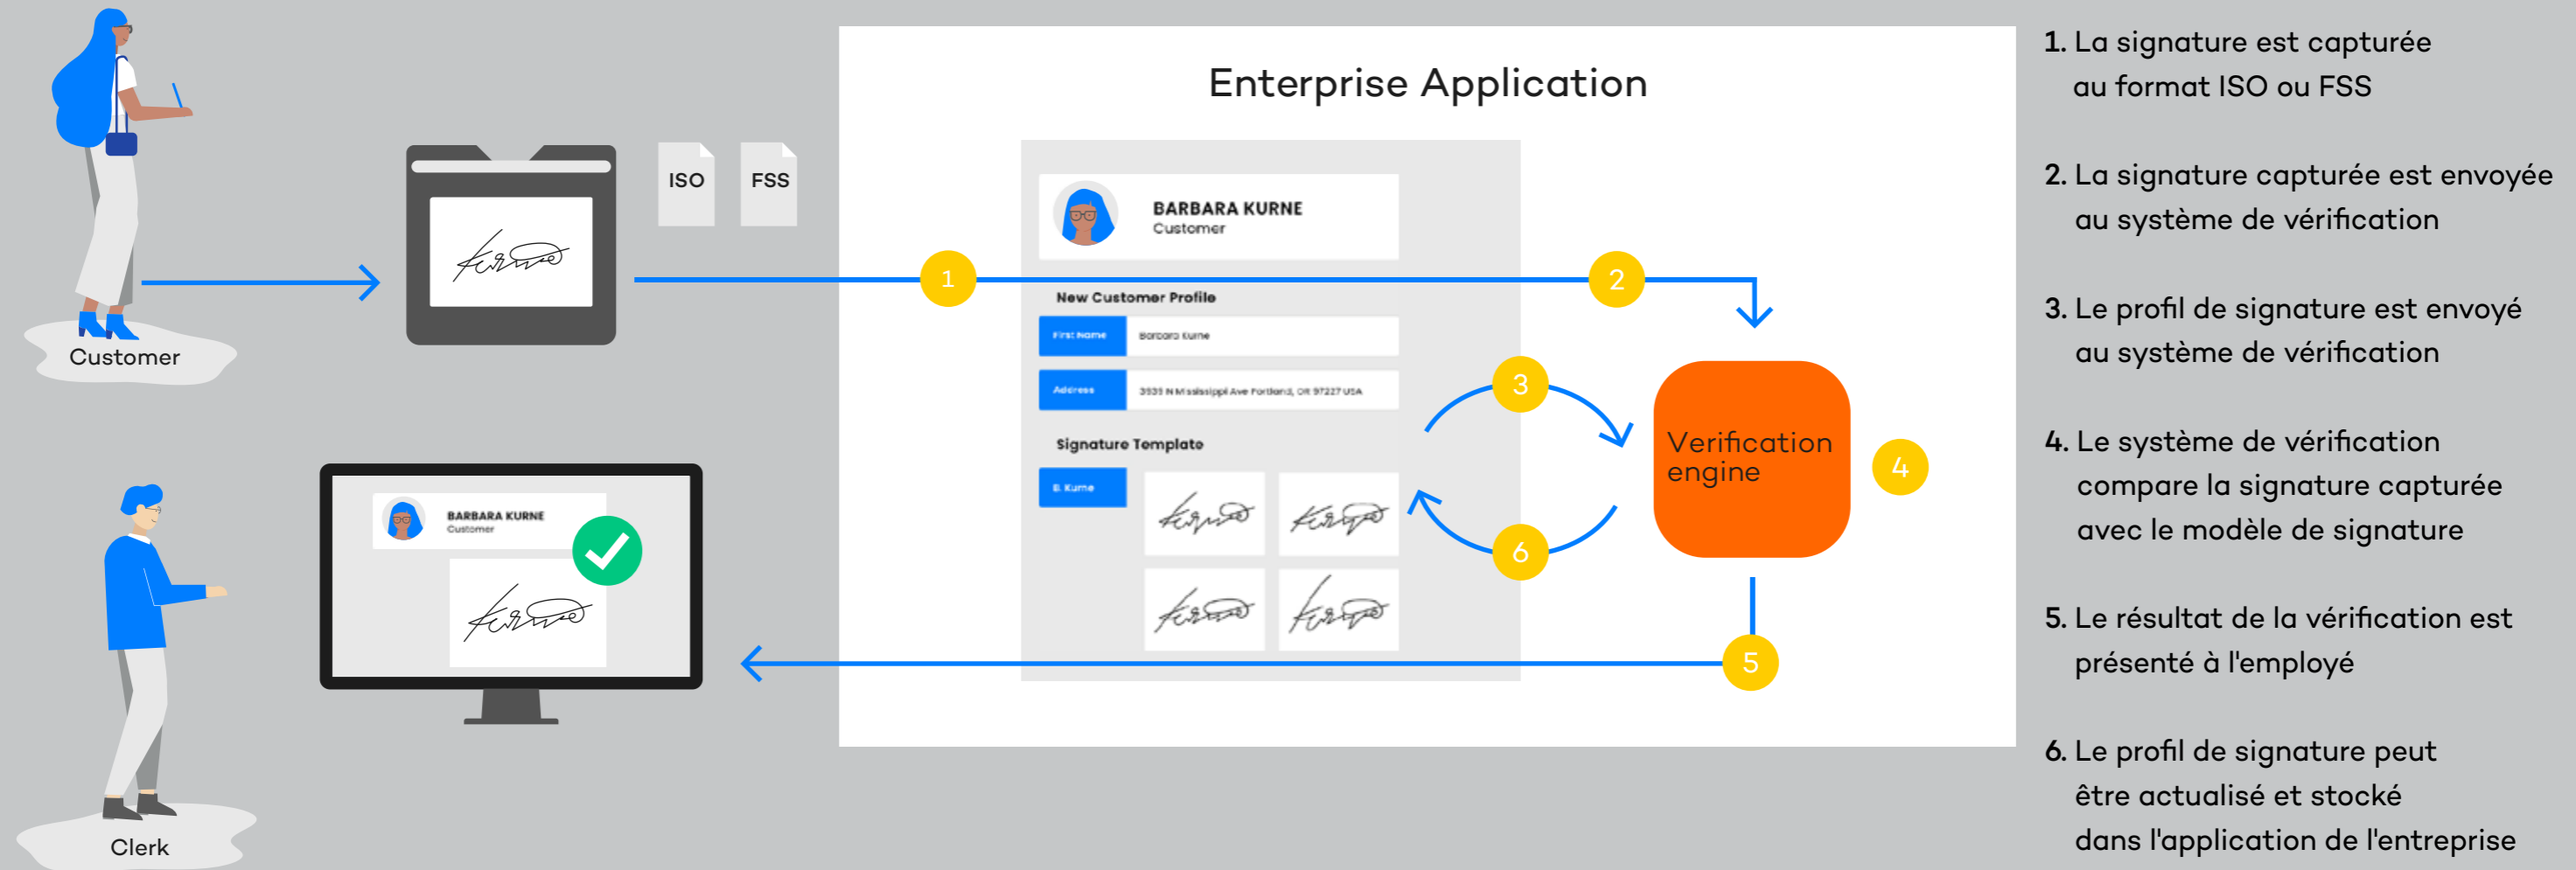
Customer

ISO

FSS

Clerk

BARBARA KURNE
Customer

Enterprise Application

BARBARA KURNE
Customer

1

2

New Customer Profile

First Name
Barbara Kurne

Address
3931 N Mississippi Ave Portland, OR 97227 USA

Signature Template

B. Kurne

3

6

Verification engine

4

5

1. La signature est capturée au format ISO ou FSS

2. La signature capturée est envoyée au système de vérification

3. Le profil de signature est envoyé au système de vérification

4. Le système de vérification compare la signature capturée avec le modèle de signature

5. Le résultat de la vérification est présenté à l'employé

6. Le profil de signature peut être actualisé et stocké dans l'application de l'entreprise